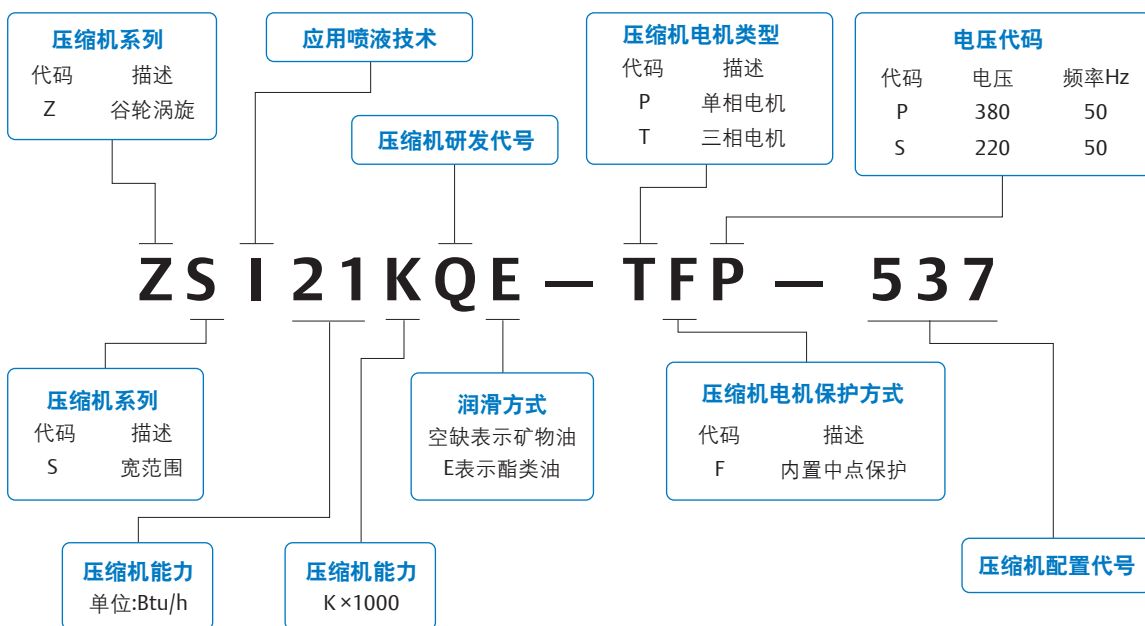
压缩机系列
代码 描述
Z 谷轮涡旋

应用喷液技术

压缩机研发代号

压缩机电机类型
代码 描述
P 单相电机
T 三相电机

电压代码

| 代码 | 电压 | 频率Hz |
|---|---|---|
| P | 380 | 50 |
| S | 220 | 50 |

ZSI21KQE—TFP— 537

压缩机系列
代码 描述
S 宽范围

润滑方式
空缺表示矿物油
E表示酯类油

压缩机电机保护方式
代码 描述
F 内置中点保护

压缩机能力
单位:Btu/h

压缩机能力
K×1000

压缩机配置代号